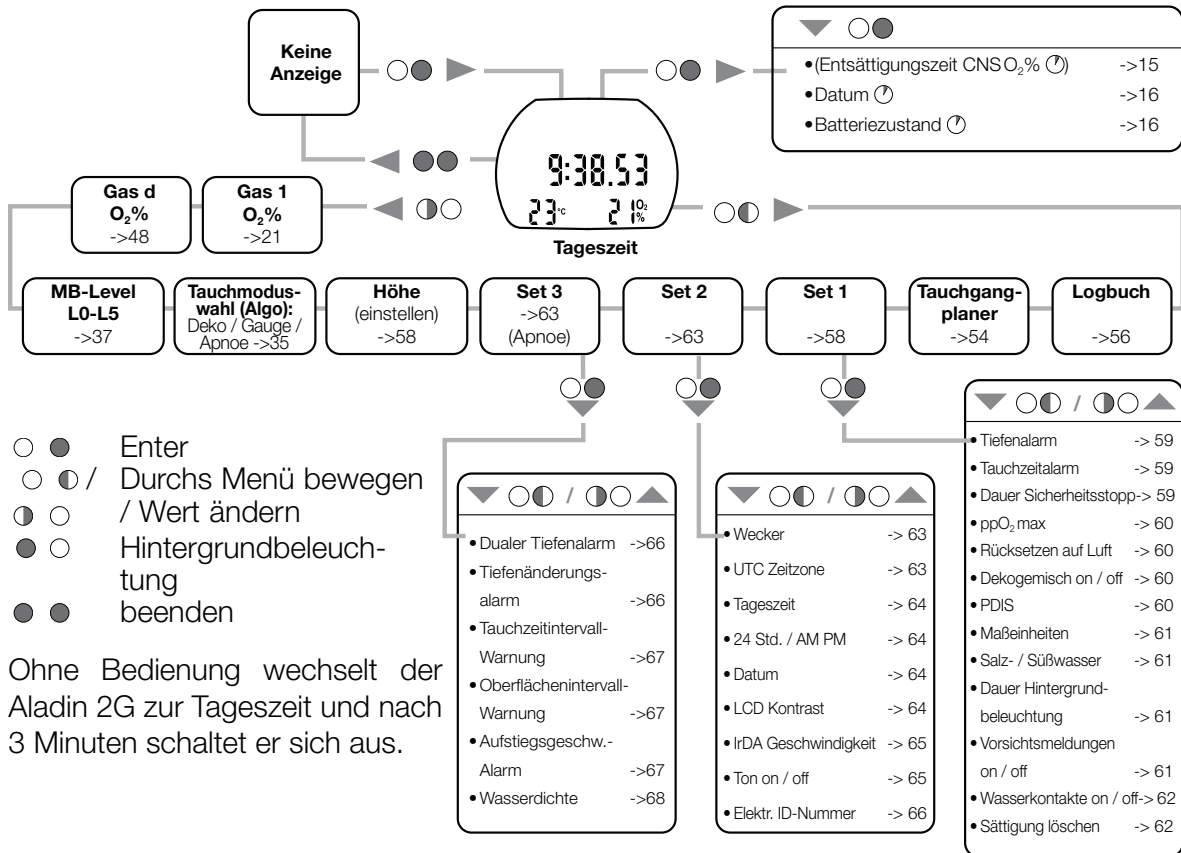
Keine Anzeige

•(Entsättigungszeit CNS $O_2$%) ->15
•Datum ->16
•Batteriezustand ->16

9:38.53
23°C 21 $O_2$ %

Tageszeit

Gas d $O_2$% ->48

Gas 1 $O_2$% ->21

MB-Level L0-L5 ->37

Tauchmoduswahl (Algo): Deko / Gauge / Apnoe ->35

Höhe (einstellen) ->58

Set 3 ->63 (Apnoe)

Set 2 ->63

Set 1 ->58

Tauchgangplaner ->54

Logbuch ->56

Enter
/ Durchs Menü bewegen / Wert ändern
Hintergrundbeleuchtung
beenden

Ohne Bedienung wechselt der Aladin 2G zur Tageszeit und nach 3 Minuten schaltet er sich aus.

/

• Dualer Tiefenalarm ->66
• Tiefenänderungsalarm ->66
• Tauchzeitintervall-Warnung ->67
• Oberflächenintervall-Warnung ->67
• Aufstiegsgeschw.-Alarm ->67
• Wasserdichte ->68

/

• Wecker -> 63
• UTC Zeitzone -> 63
• Tageszeit -> 64
• 24 Std. / AM PM -> 64
• Datum -> 64
• LCD Kontrast -> 64
• IrDA Geschwindigkeit -> 65
• Ton on / off -> 65
• Elektr. ID-Nummer -> 66

/

• Tiefenalarm -> 59
• Tauchzeitalarm -> 59
• Dauer Sicherheitsstopp-> 59
• pp$O_2$ max -> 60
• Rücksetzen auf Luft -> 60
• Dekogemisch on / off -> 60
• PDIS -> 60
• Maßeinheiten -> 61
• Salz- / Süßwasser -> 61
• Dauer Hintergrundbeleuchtung -> 61
• Vorsichtsmeldungen on / off -> 61
• Wasserkontakte on / off-> 62
• Sättigung löschen -> 62